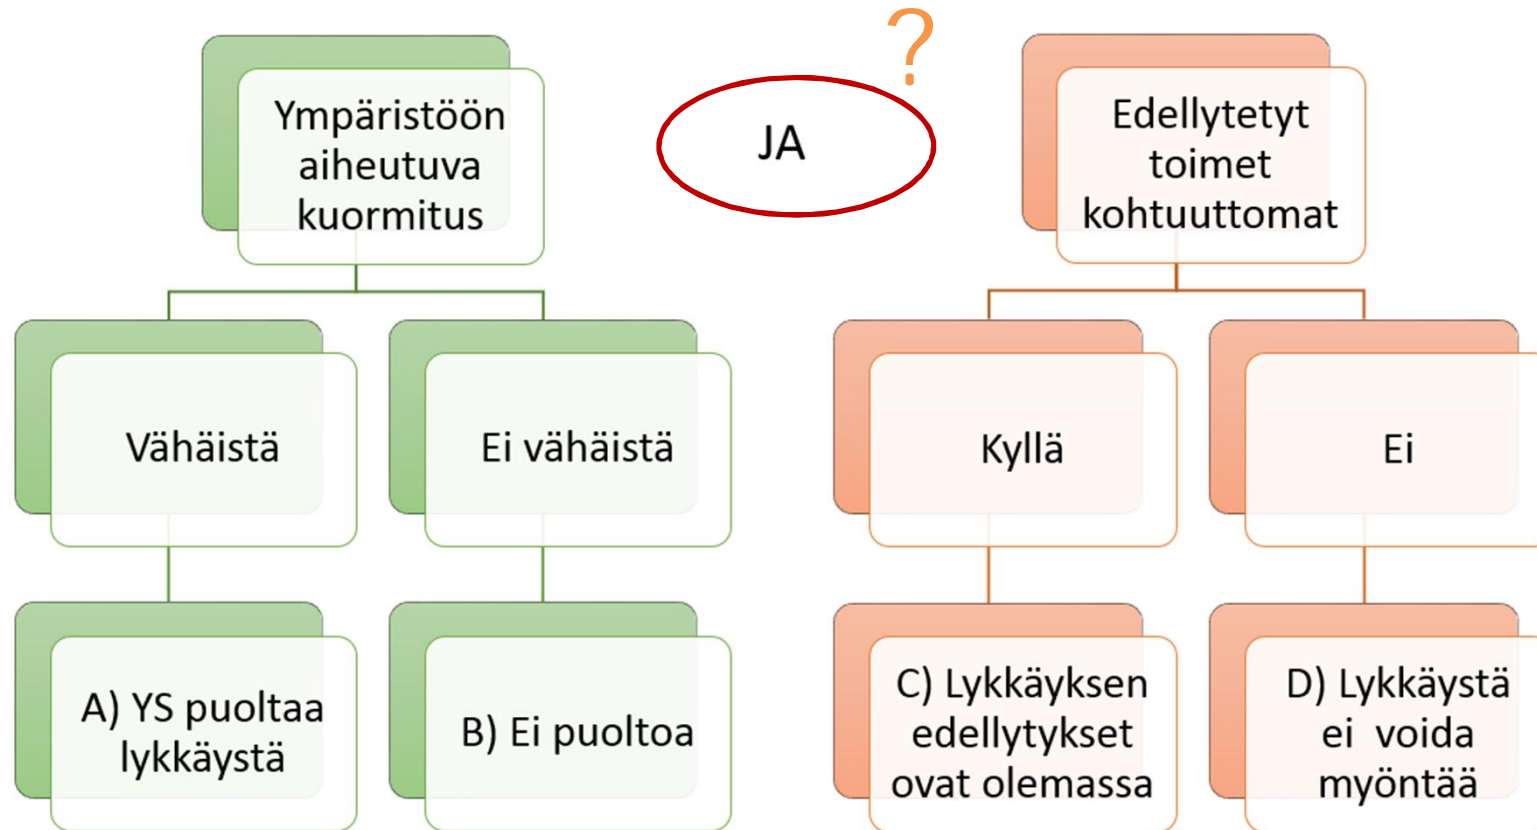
Ympäristöön aiheutuva kuormitus

?

JA

Edellytetyt toimet kohtuuttomat

Vähäistä

Ei vähäistä

Kyllä

Ei

A) YS puoltaa lykkäystä

B) Ei puoltoa

C) Lykkäyksen edellytykset ovat olemassa

D) Lykkäystä ei voida myöntää